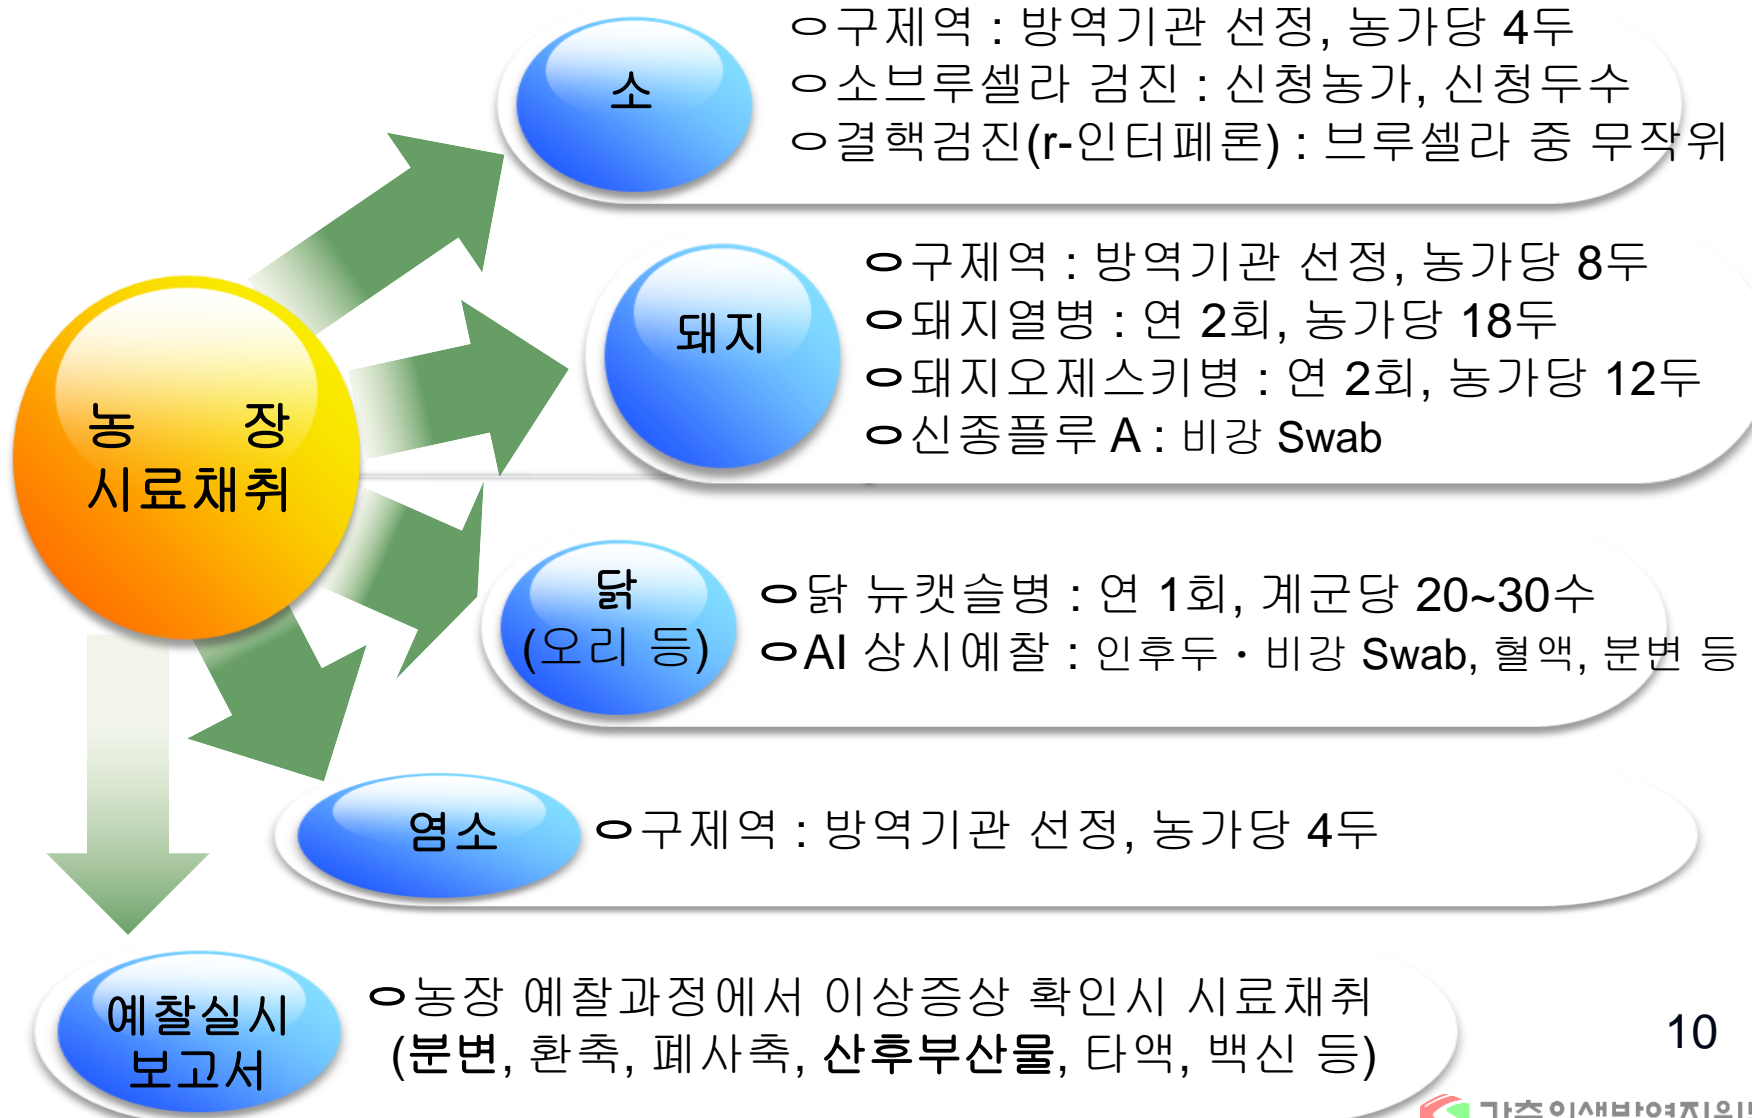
농 장
시료채취

소

ㅇ구제역 : 방역기관 선정, 농가당 4두
ㅇ소브루셀라 검진 : 신청농가, 신청두수
ㅇ결핵검진(r-인터페론) : 브루셀라 중 무작위

돼지

ㅇ구제역 : 방역기관 선정, 농가당 8두
ㅇ돼지열병 : 연 2회, 농가당 18두
ㅇ돼지오제스키병 : 연 2회, 농가당 12두
ㅇ신종플루 A : 비강 Swab

닭
(오리 등)

ㅇ닭 뉴캣슬병 : 연 1회, 계군당 20~30수
ㅇAI 상시예찰 : 인후두・비강 Swab, 혈액, 분변 등

염소

ㅇ구제역 : 방역기관 선정, 농가당 4두

예찰실시
보고서

ㅇ농장 예찰과정에서 이상증상 확인시 시료채취 (분변, 환축, 폐사축, 산후부산물, 타액, 백신 등)

10

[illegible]